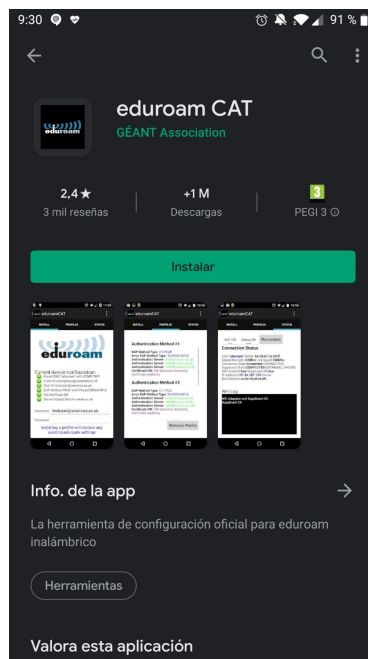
9:30 91 %

eduroam CAT
GÉANT Association

2,4 ★
3 mil reseñas

+1 M
Descargas

3
PEGI 3

Instalar

eduroamCAT
INSTALL PROFILES STATUS
eduroam
Current device configuration:
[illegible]

eduroamCAT
INSTALL PROFILES STATUS
Authentication Method #1
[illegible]
Authentication Method #2
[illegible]
Remove Profile

eduroamCAT
INSTALL PROFILES STATUS
Connection Status
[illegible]

Info. de la app

La herramienta de configuración oficial para eduroam inalámbrico

Herramientas

Valora esta aplicación